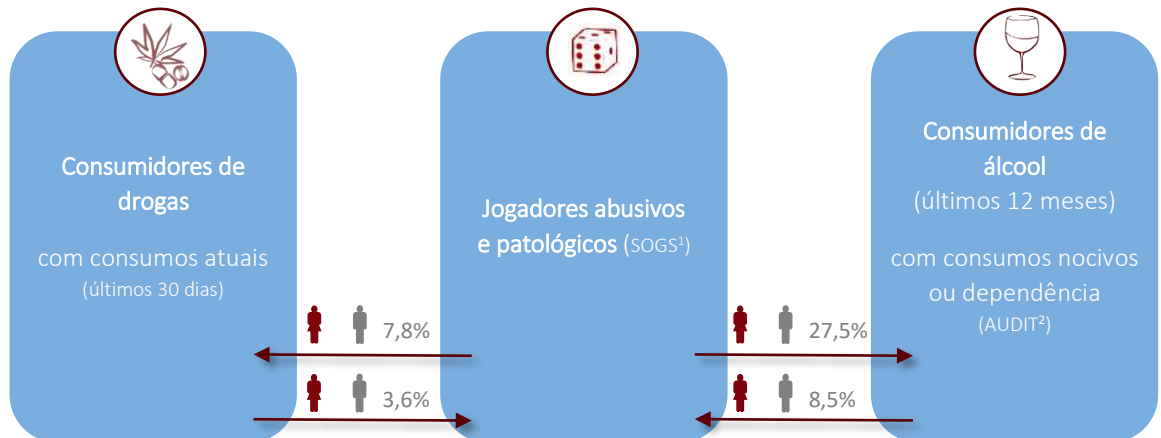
Consumidores de drogas

com consumos atuais
(últimos 30 dias)

7,8%

3,6%

Jogadores abusivos e patológicos (SOGS$^1$)

27,5%

8,5%

Consumidores de álcool
(últimos 12 meses)

com consumos nocivos ou dependência
(AUDIT$^2$)